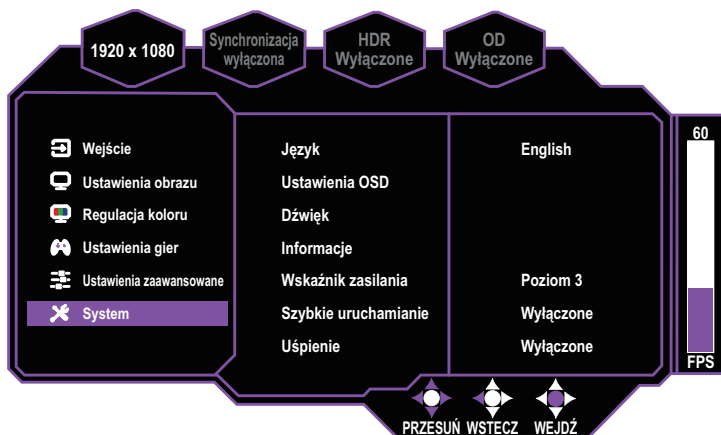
1920 x 1080

Synchronizacja wyłączona

HDR Wyłączone

OD Wyłączone

Wejście
Ustawienia obrazu
Regulacja koloru
Ustawienia gier
Ustawienia zaawansowane
System

| | |
|---|---|
| Język | English |
| Ustawienia OSD | |
| Dźwięk | |
| Informacje | |
| Wskaźnik zasilania | Poziom 3 |
| Szybkie uruchamianie | Wyłączone |
| Uśpienie | Wyłączone |

60

FPS

PRZESUŃ WSTECZ WEJDŹ